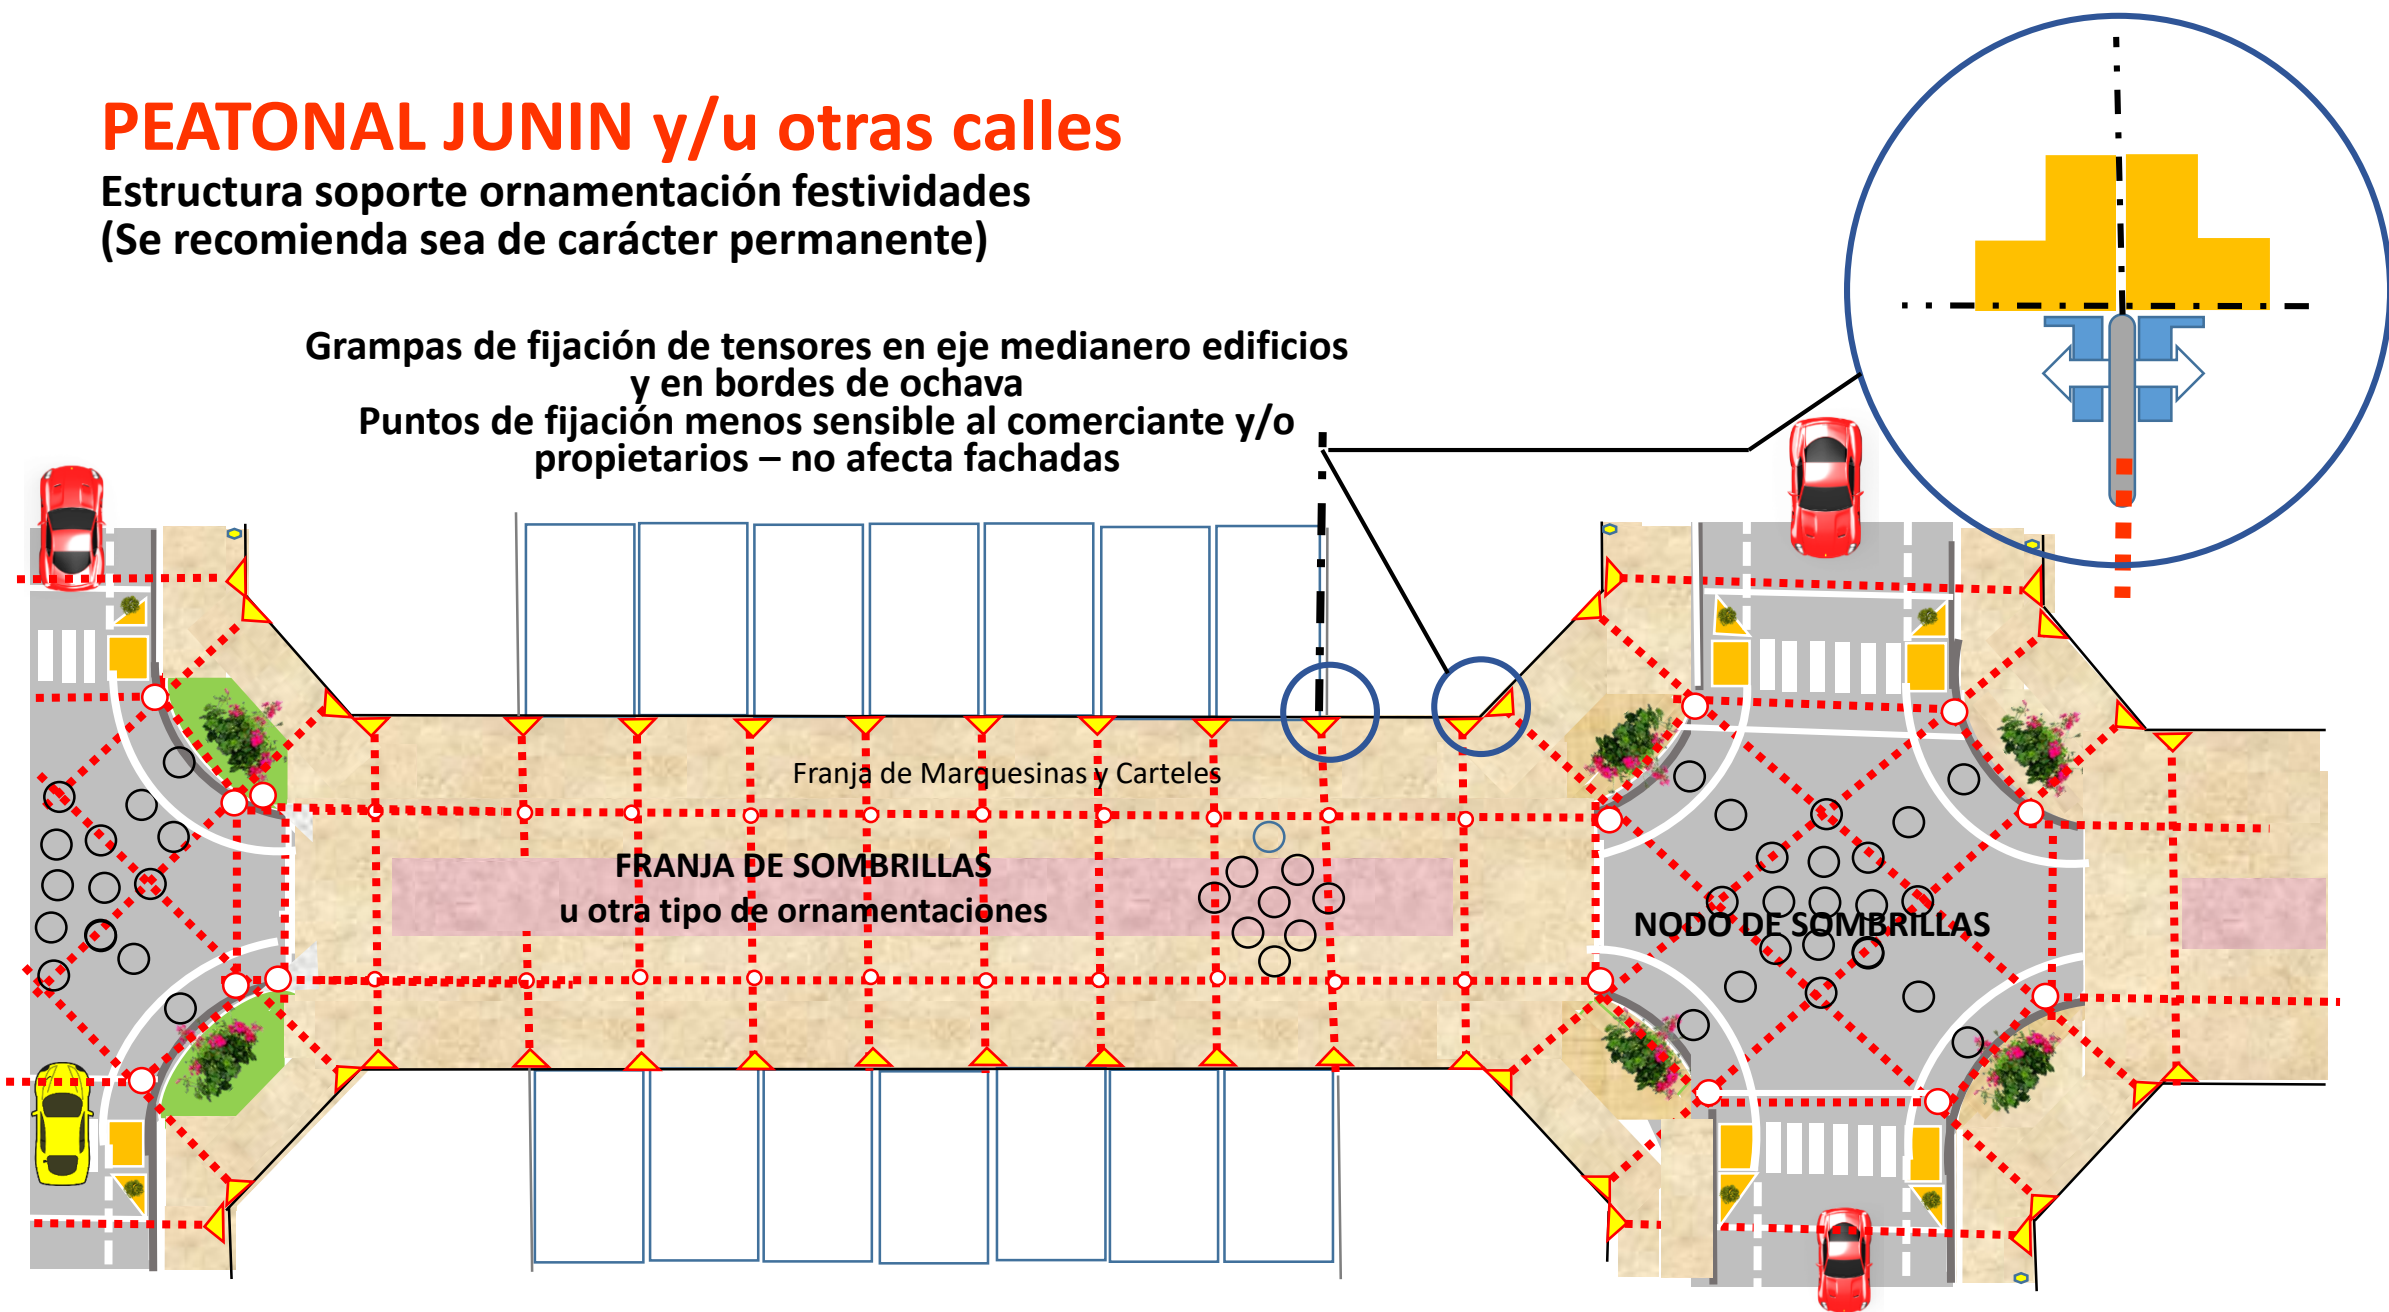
PEATONAL JUNIN y/u otras calles
Estructura soporte ornamentación festividades
(Se recomienda sea de carácter permanente)

Grampas de fijación de tensores en eje medianero edificios y en bordes de ochava
Puntos de fijación menos sensible al comerciante y/o propietarios – no afecta fachadas

Franja de Marquesinas y Carteles

FRANJA DE SOMBRILLAS
u otra tipo de ornamentaciones

NODO DE SOMBRILLAS